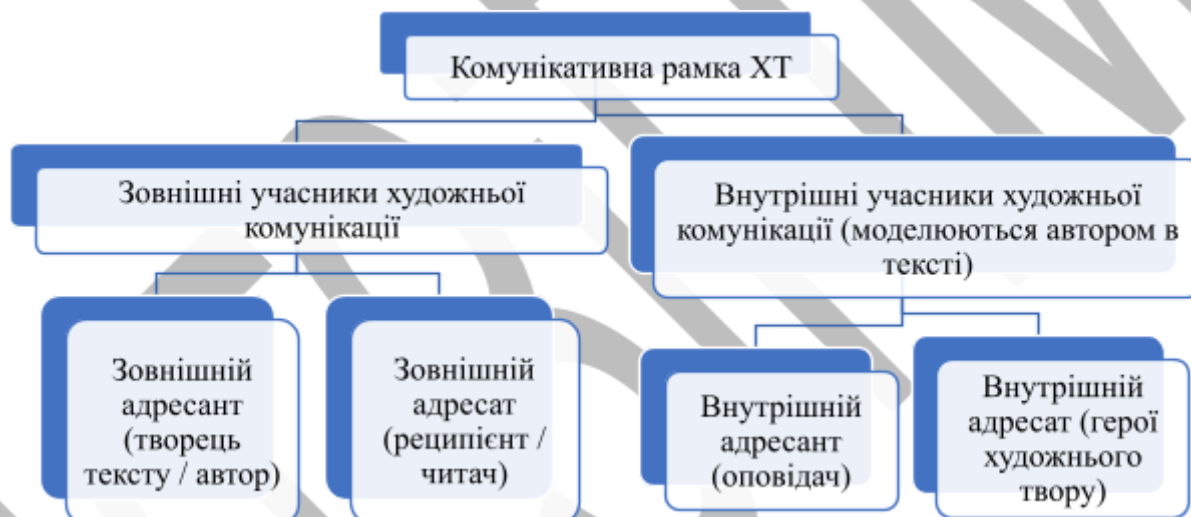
Комунікативна рамка ХТ

Зовнішні учасники художньої комунікації

Внутрішні учасники художньої комунікації (моделюються автором в тексті)

Зовнішній адресант (творець тексту / автор)

Зовнішній адресат (реципієнт / читач)

Внутрішній адресант (оповідач)

Внутрішній адресат (герої художнього твору)